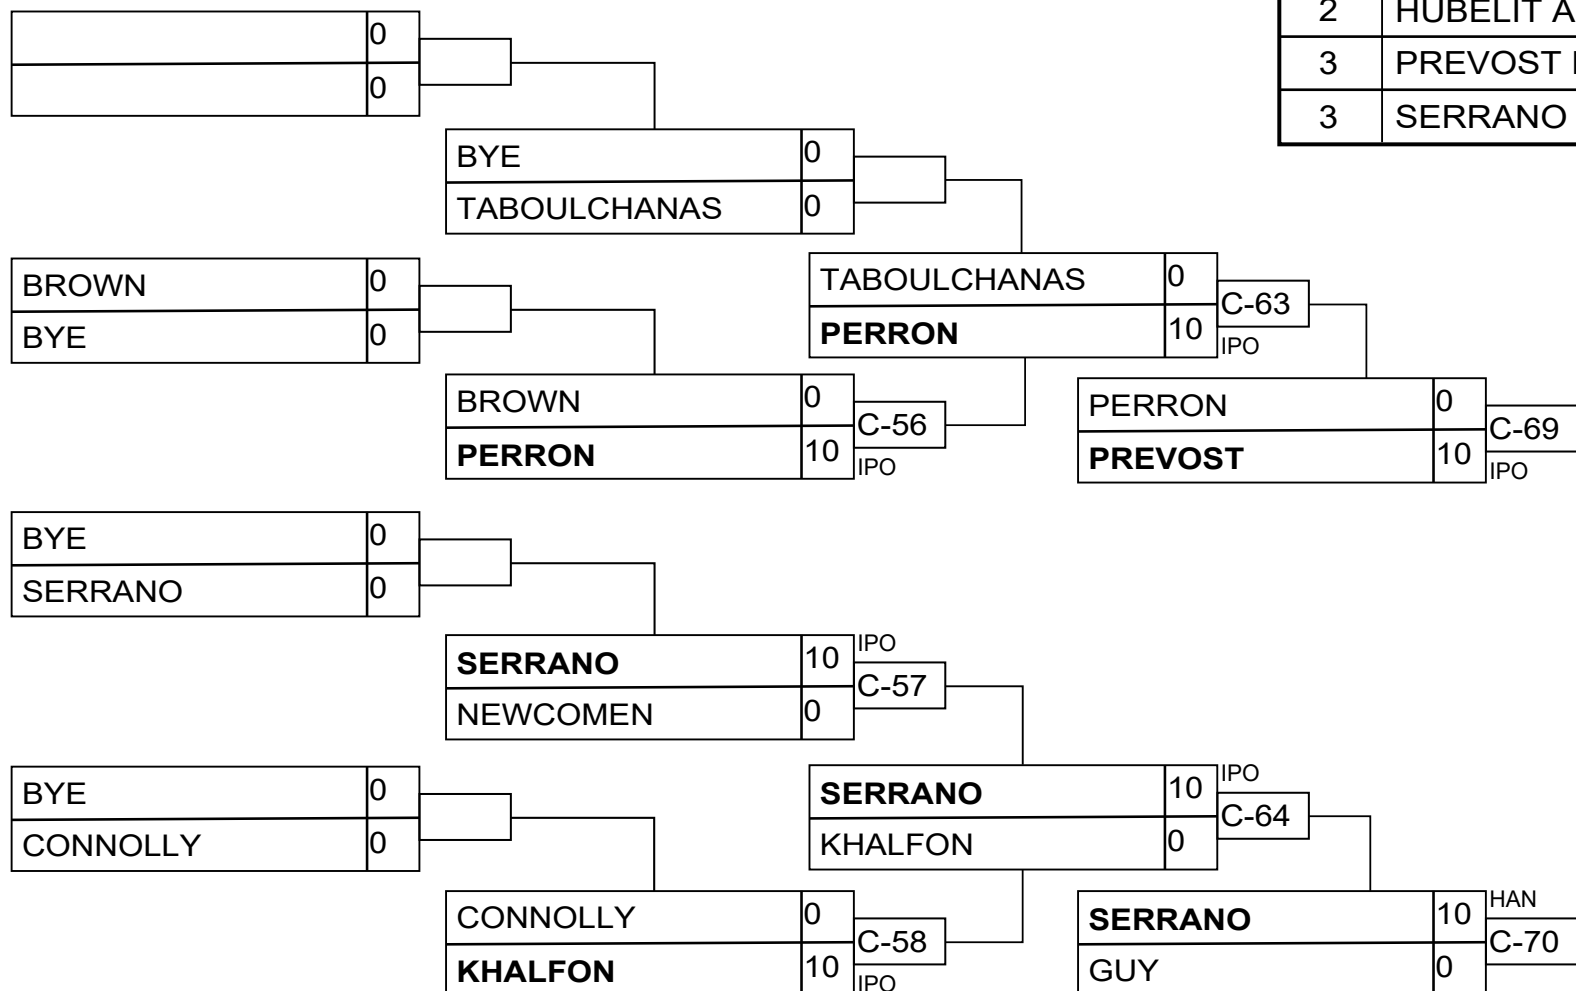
| 2 | HUBELIT A |
|---|---|
| 3 | PREVOST |
| 3 | SERRANO |

0
0

BYE 0
TABOULCHANAS 0

BROWN 0
BYE 0

TABOULCHANAS 0
**PERRON** 10
C-63
IPO

BROWN 0
**PERRON** 10
C-56
IPO

PERRON 0
**PREVOST** 10
C-69
IPO

BYE 0
SERRANO 0

IPO
**SERRANO** 10
NEWCOMEN 0
C-57

BYE 0
CONNOLLY 0

IPO
**SERRANO** 10
KHALFON 0
C-64

CONNOLLY 0
**KHALFON** 10
C-58
IPO

HAN
**SERRANO** 10
GUY 0
C-70